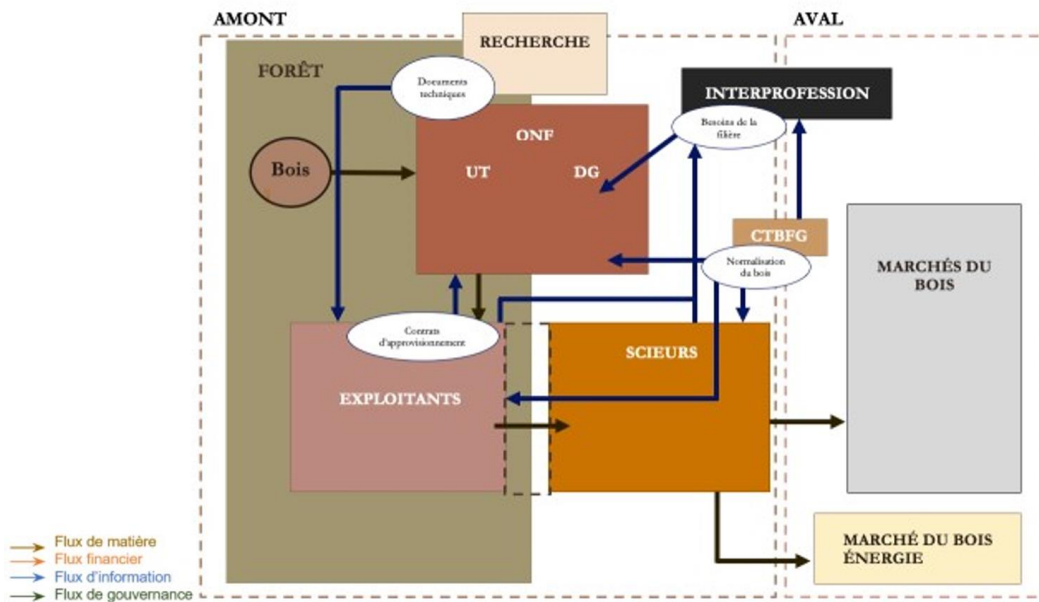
AMONT

AVAL

RECHERCHE

FORÊT

Documents techniques

INTERPROFESSION

Besoins de la filière

ONF

UT

DG

Bois

CTBFG

Normalisation du bois

MARCHÉS DU BOIS

Contrats d'approvisionnement

SCIEURS

EXPLOITANTS

MARCHÉ DU BOIS ÉNERGIE

Flux de matière
Flux financier
Flux d'information
Flux de gouvernance